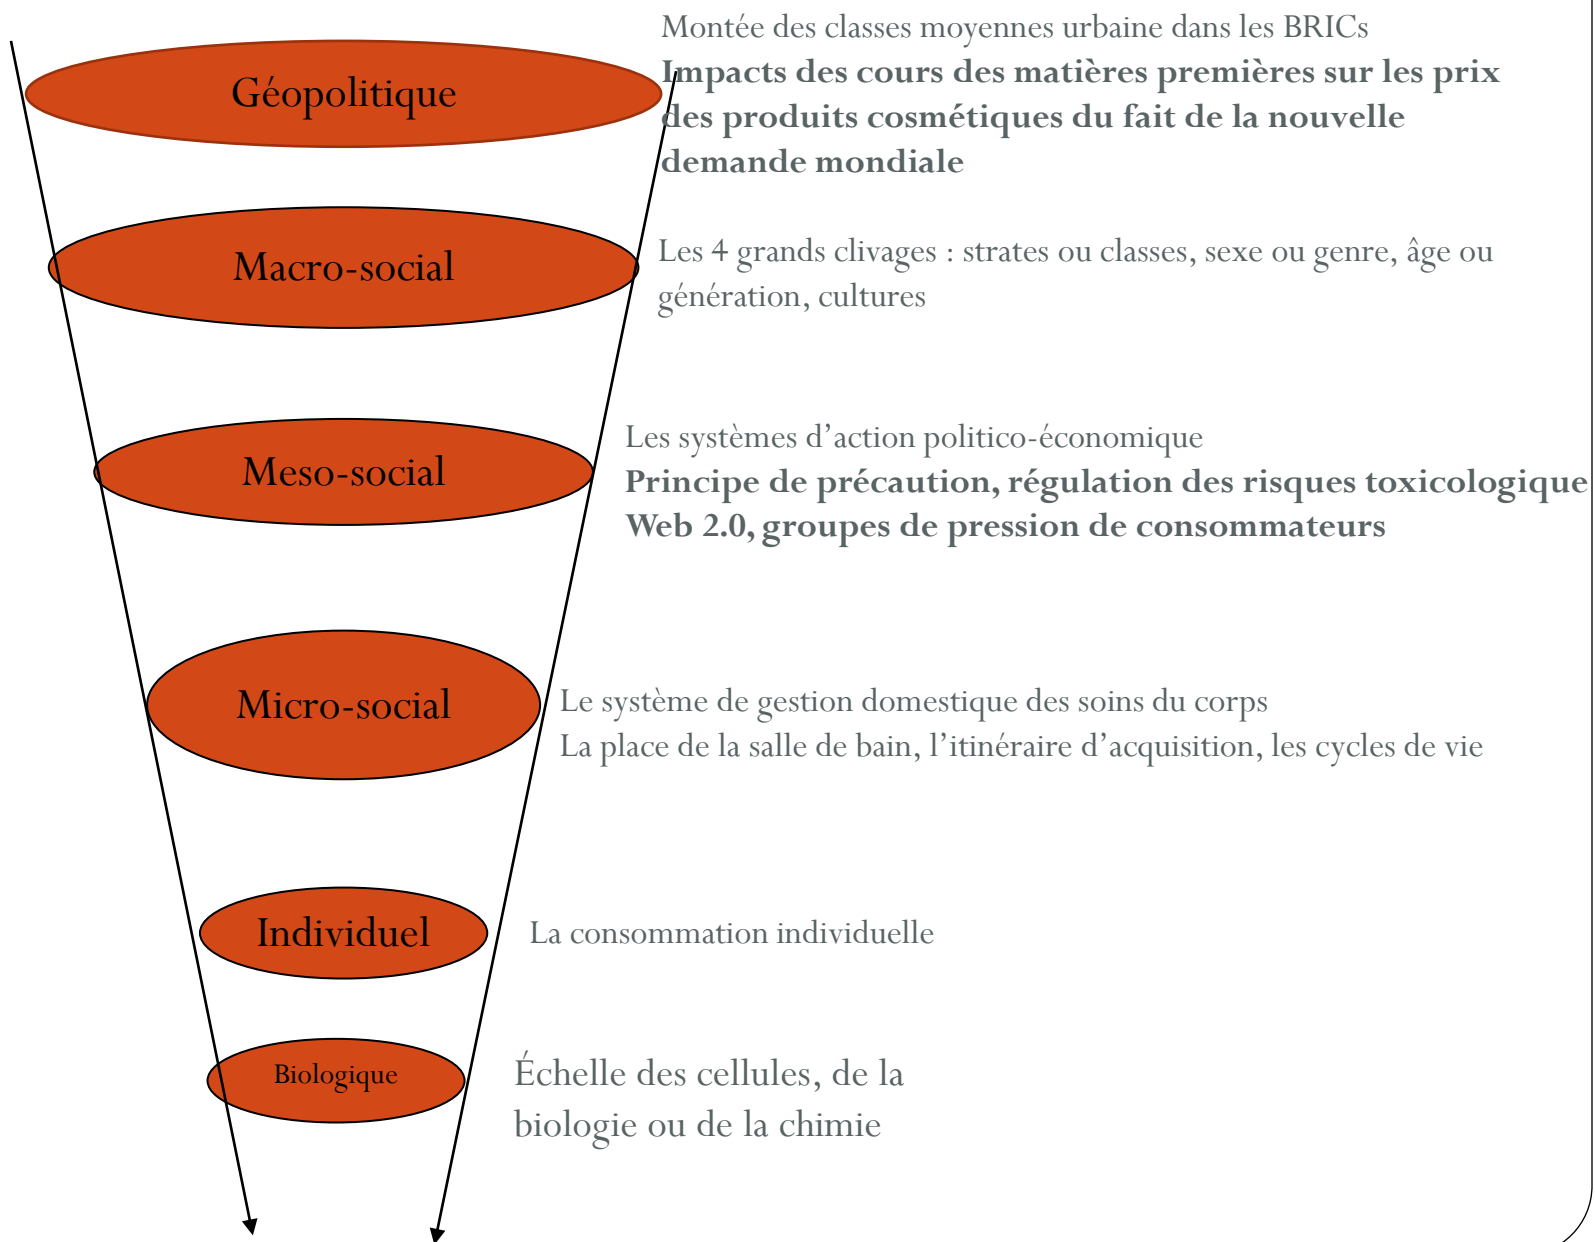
Géopolitique

Montée des classes moyennes urbaine dans les BRICs
**Impacts des cours des matières premières sur les prix des produits cosmétiques du fait de la nouvelle demande mondiale**

Macro-social

Les 4 grands clivages : strates ou classes, sexe ou genre, âge ou génération, cultures

Meso-social

Les systèmes d'action politico-économique
**Principe de précaution, régulation des risques toxicologique**
**Web 2.0, groupes de pression de consommateurs**

Micro-social

Le système de gestion domestique des soins du corps
La place de la salle de bain, l'itinéraire d'acquisition, les cycles de vie

Individuel

La consommation individuelle

Biologique

Échelle des cellules, de la biologie ou de la chimie